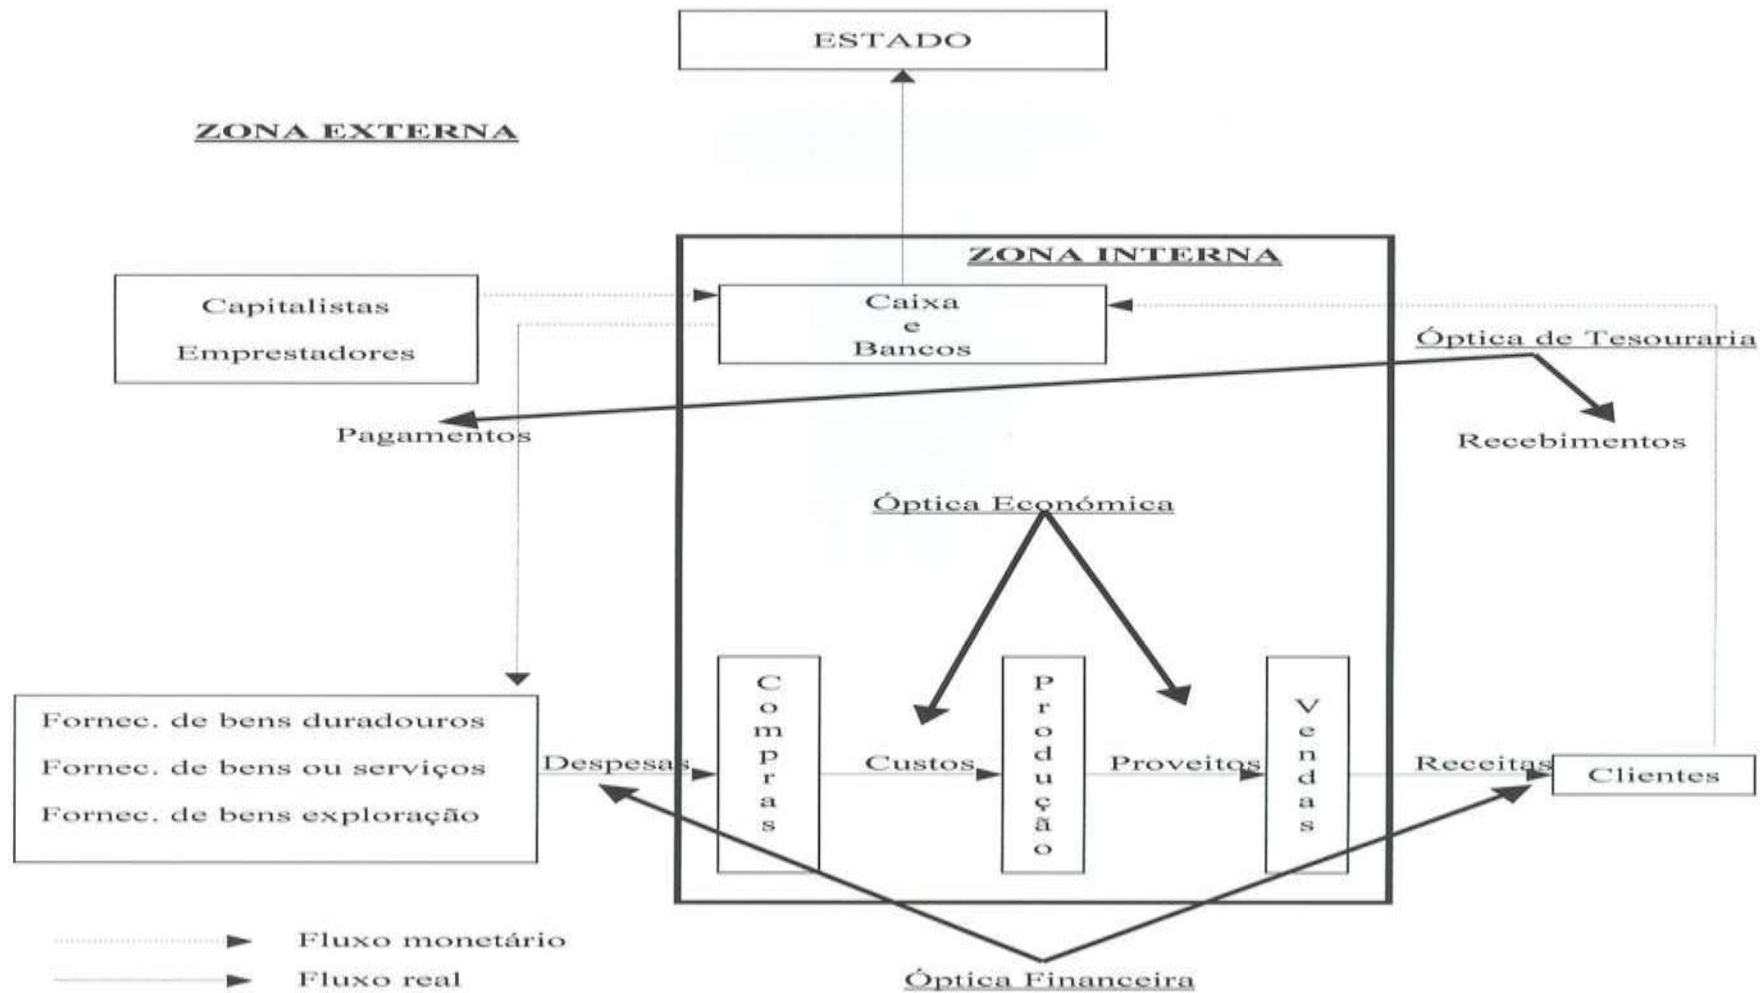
ESTADO

ZONA EXTERNA

ZONA INTERNA

Capitalistas
Emprestadores

Caixa
e
Bancos

Óptica de Tesouraria

Pagamentos

Recebimentos

Óptica Económica

Fornec. de bens duradouros
Fornec. de bens ou serviços
Fornec. de bens exploração

Despesas

Compras

Custos

Produção

Proveitos

Vendas

Receitas

Clientes

Fluxo monetário
Fluxo real

Óptica Financeira